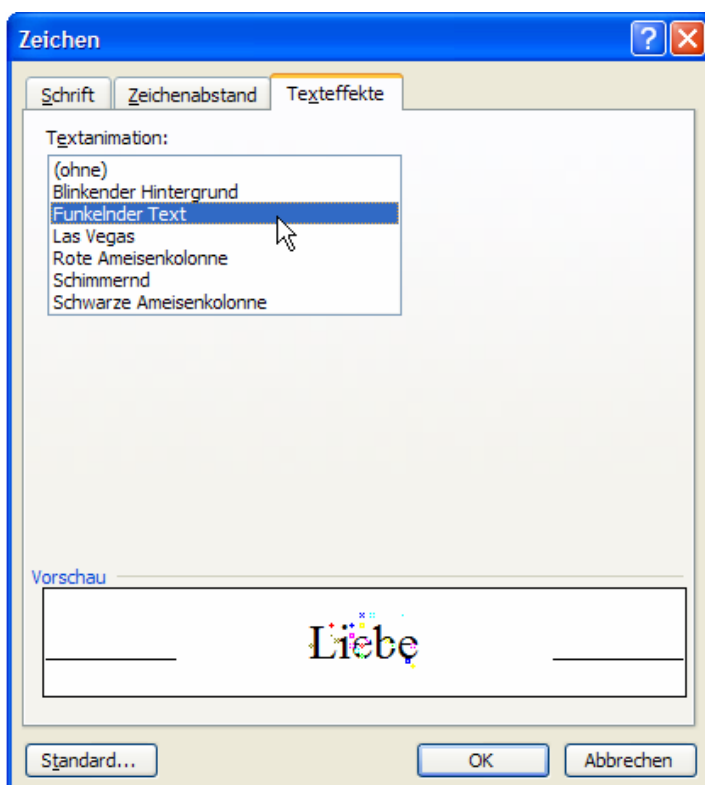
Zeichen

Schrift | Zeichenabstand | Texteffekte

Textanimation:

(ohne)
Blinkender Hintergrund
Funkelnder Text
Las Vegas
Rote Ameisenkolonne
Schimmernd
Schwarze Ameisenkolonne

Vorschau

Liebe

Standard... | OK | Abbrechen